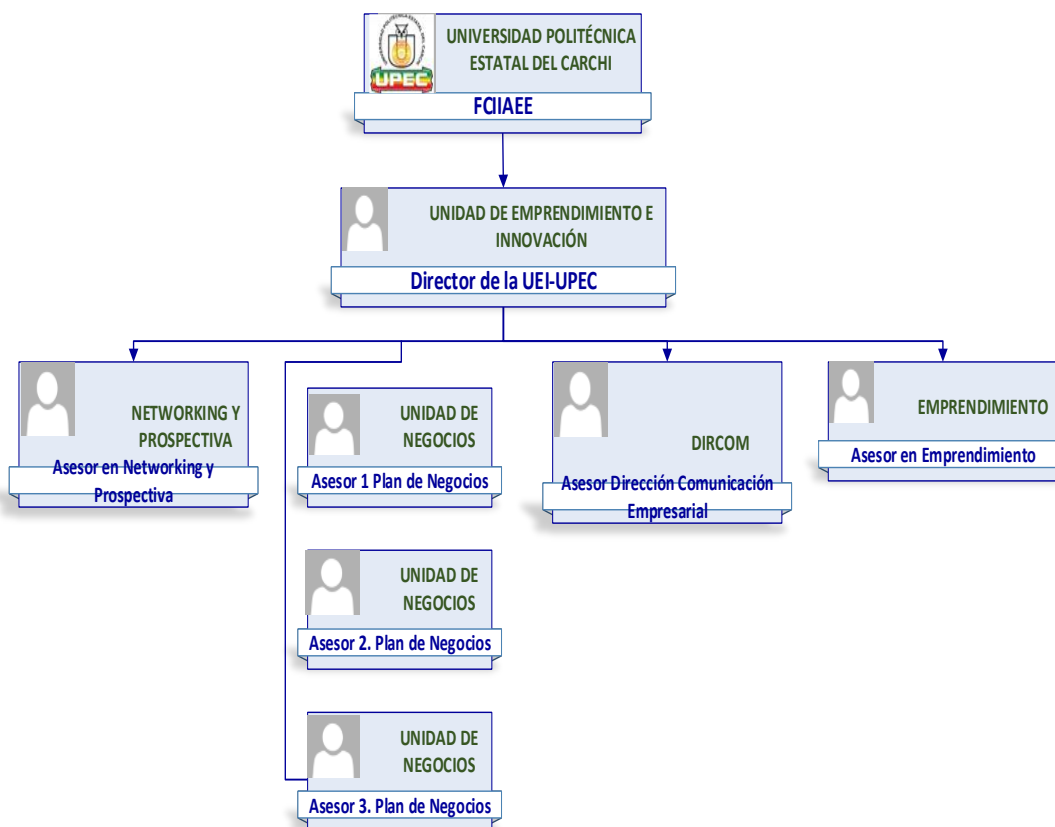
UPEC

UNIVERSIDAD POLITÉCNICA ESTATAL DEL CARCHI

FCIIAEE

UNIDAD DE EMPRENDIMIENTO E INNOVACIÓN

Director de la UEI-UPEC

NETWORKING Y PROSPECTIVA

Asesor en Networking y Prospectiva

UNIDAD DE NEGOCIOS

Asesor 1 Plan de Negocios

UNIDAD DE NEGOCIOS

Asesor 2. Plan de Negocios

UNIDAD DE NEGOCIOS

Asesor 3. Plan de Negocios

DIRCOM

Asesor Dirección Comunicación Empresarial

EMPRENDIMIENTO

Asesor en Emprendimiento